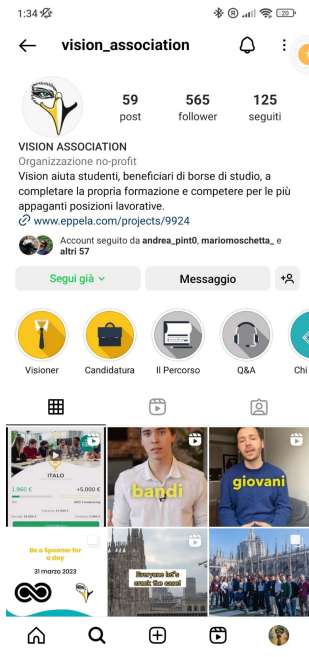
1:34

vision_association

59 post
565 follower
125 seguiti

VISION ASSOCIATION
Organizzazione no-profit
Vision aiuta studenti, beneficiari di borse di studio, a completare la propria formazione e competere per le più appaganti posizioni lavorative.
www.eppela.com/projects/9924

Account seguito da andrea_pint0, mariomoschetta_ e altri 57

Segui già
Messaggio

Visioner
Candidatura
Il Percorso
Q&A
Chi

ITALO
1.960 €
+5.000 €

bandi
giovani

Be a Sponsor for a day
31 marzo 2023

Everyone let's crack the case!